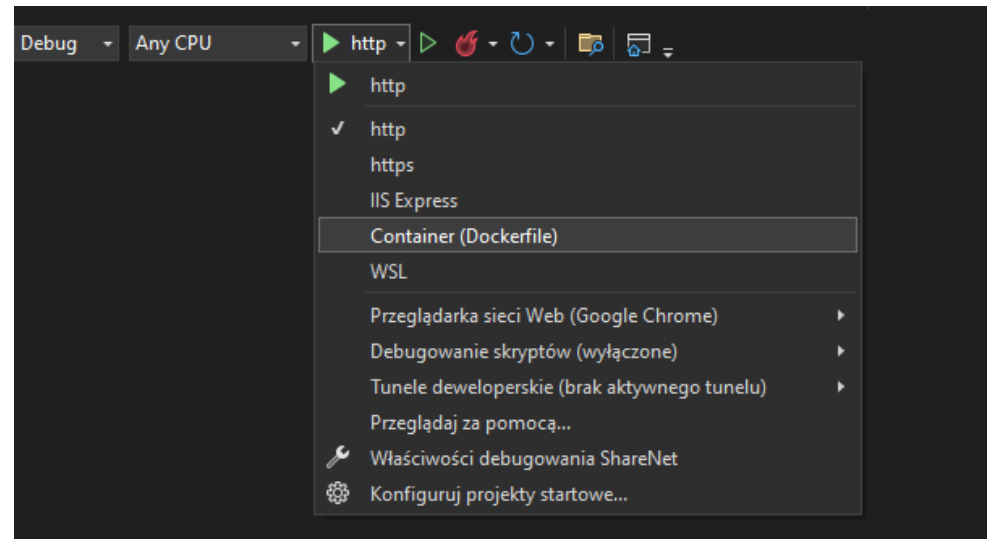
Debug
Any CPU
http

http

http
https
IIS Express
Container (Dockerfile)
WSL

Przeglądarka sieci Web (Google Chrome)
Debugowanie skryptów (wyłączone)
Tunele deweloperskie (brak aktywnego tunelu)
Przeglądaj za pomocą...
Właściwości debugowania ShareNet
Konfiguruj projekty startowe...